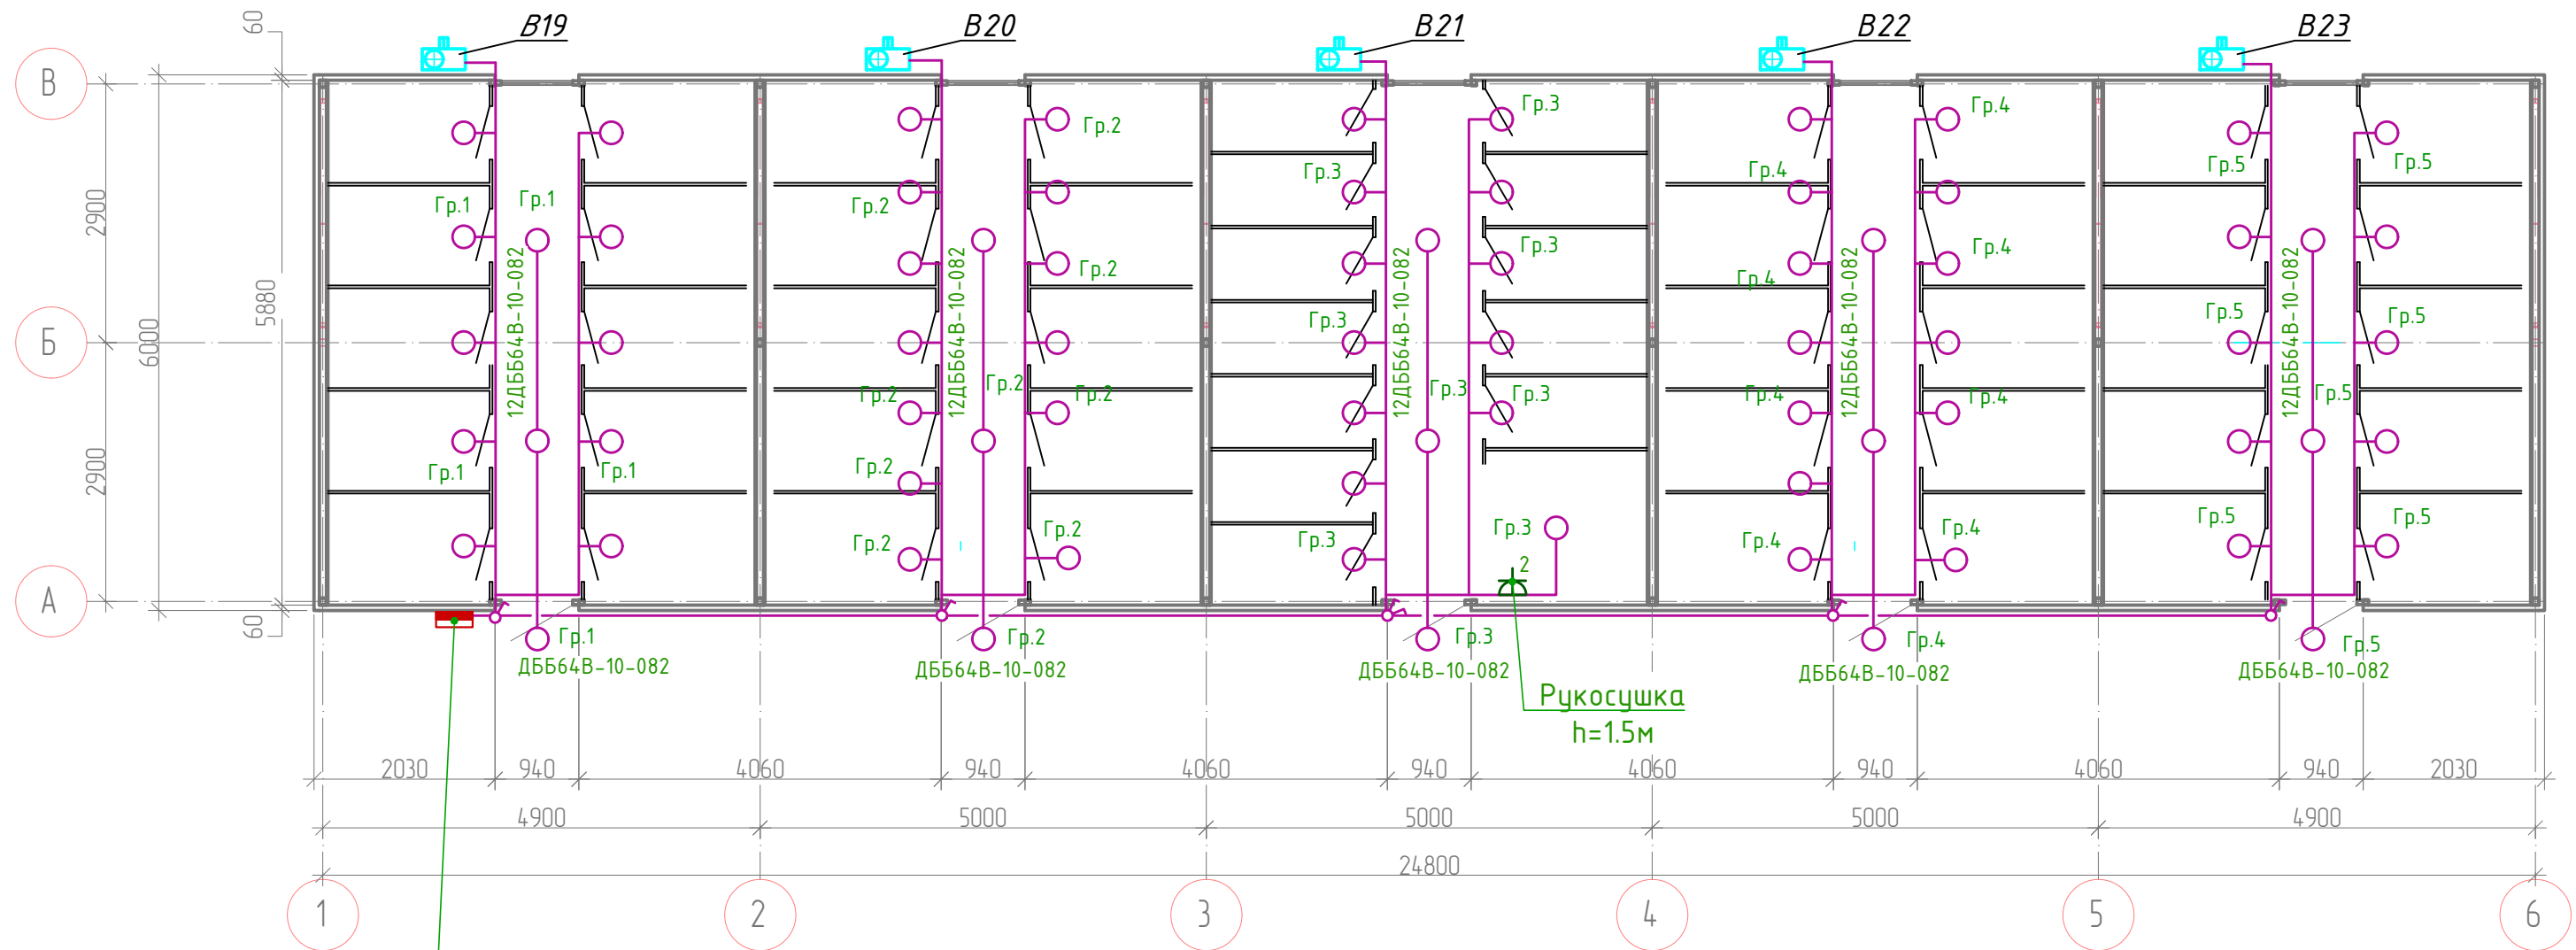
В19
В20
В21
В22
В23

В
Б
А

60
2900
6000
5880
2900
60

Гр.1
Гр.1
Гр.1
Гр.1
12ДББ64В-10-082
Гр.1
ДББ64В-10-082

Гр.2
Гр.2
Гр.2
Гр.2
Гр.2
Гр.2
Гр.2
Гр.2
Гр.2
12ДББ64В-10-082
Гр.2
ДББ64В-10-082

Гр.3
Гр.3
Гр.3
Гр.3
Гр.3
Гр.3
Гр.3
Гр.3
Гр.3
12ДББ64В-10-082
Гр.3
ДББ64В-10-082

Гр.4
Гр.4
Гр.4
Гр.4
Гр.4
Гр.4
Гр.4
Гр.4
12ДББ64В-10-082
Гр.4
ДББ64В-10-082

Гр.5
Гр.5
Гр.5
Гр.5
Гр.5
Гр.5
Гр.5
12ДББ64В-10-082
Гр.5
ДББ64В-10-082

2
Рукосушка
h=1.5м

2030
940
4060
940
4060
940
4060
940
4060
940
2030
4900
5000
5000
5000
4900
24800

1
2
3
4
5
6